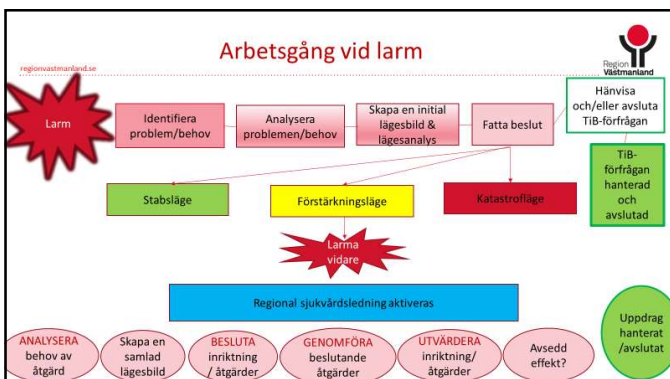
Arbetsgång vid larm

regionvastmanland.se

Region Västmanland

Larm

Identifiera problem/behov

Analysera problemen/behov

Skapa en initial lägesbild & lägesanalys

Fatta beslut

Hänvisa och/eller avsluta TiB-förfrågan

TiB-förfrågan hanterad och avslutad

Stabsläge

Förstärkningsläge

Katastrofläge

Larma vidare

Regional sjukvårdsledning aktiveras

ANALYSERA behov av åtgärd

Skapa en samlad lägesbild

BESLUTA inriktning / åtgärder

GENOMFÖRA beslutande åtgärder

UTVÄRDERA inriktning/ åtgärder

Avsedd effekt?

Uppdrag hanterat /avslutat